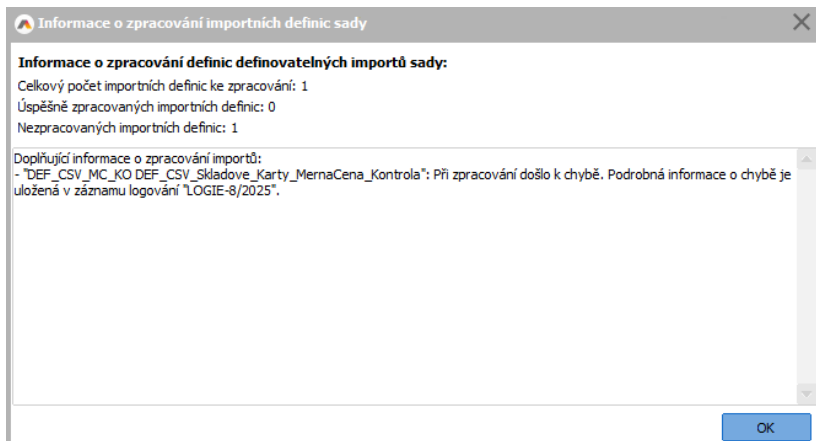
Informace o zpracování importních definic sady

Informace o zpracování definic definovatelných importů sady:

Celkový počet importních definic ke zpracování: 1

Úspěšně zpracovaných importních definic: 0

Nezpracovaných importních definic: 1

Doplňující informace o zpracování importů:
- "DEF_CSV_MC_KO DEF_CSV_Skladove_Karty_MernaCena_Kontrola": Při zpracování došlo k chybě. Podrobná informace o chybě je uložená v záznamu logování "LOGIE-8/2025".

OK